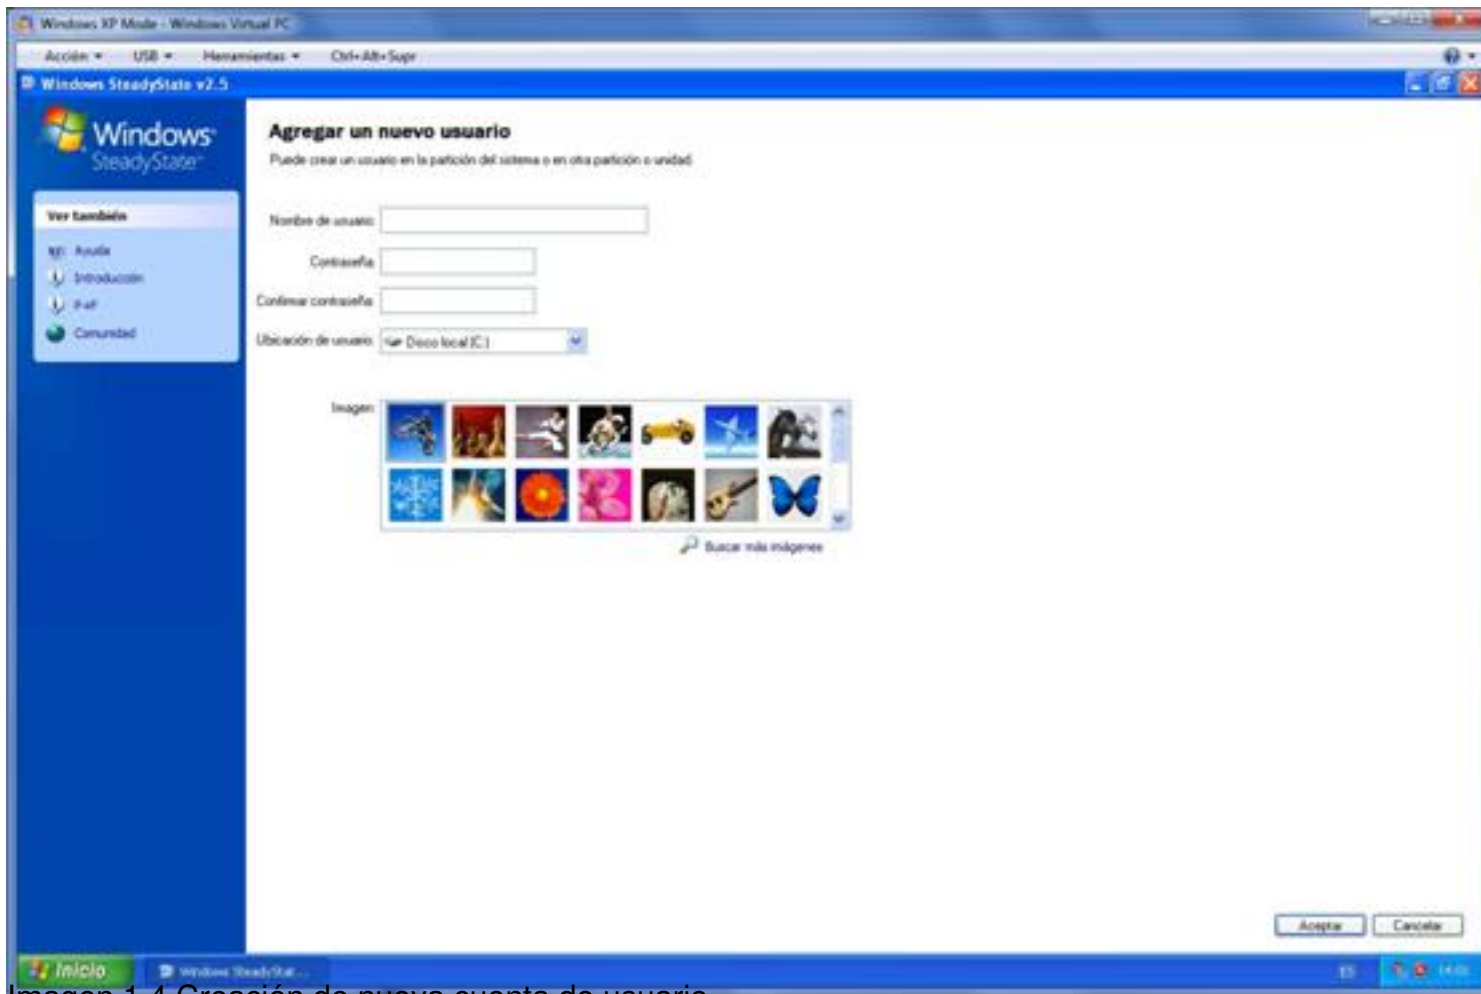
Windows XP Mode - Windows Virtual PC

Acción ▾ USB ▾ Herramientas ▾ Ctrl+Alt+Supr

Windows SteadyState v2.5

Windows SteadyState

Ver también

Ayuda

Introducción

P+F

Comunidad

Agregar un nuevo usuario

Puede crear un usuario en la partición del sistema o en otra partición o unidad.

Nombre de usuario:

Contraseña:

Confirmar contraseña:

Ubicación de usuario: Disco local (C:)

Imagen:

Buscar más imágenes

Aceptar Cancelar

Inicio Windows SteadyStat...

ES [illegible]

Imagen 1.4 Creación de nueva cuenta de usuario